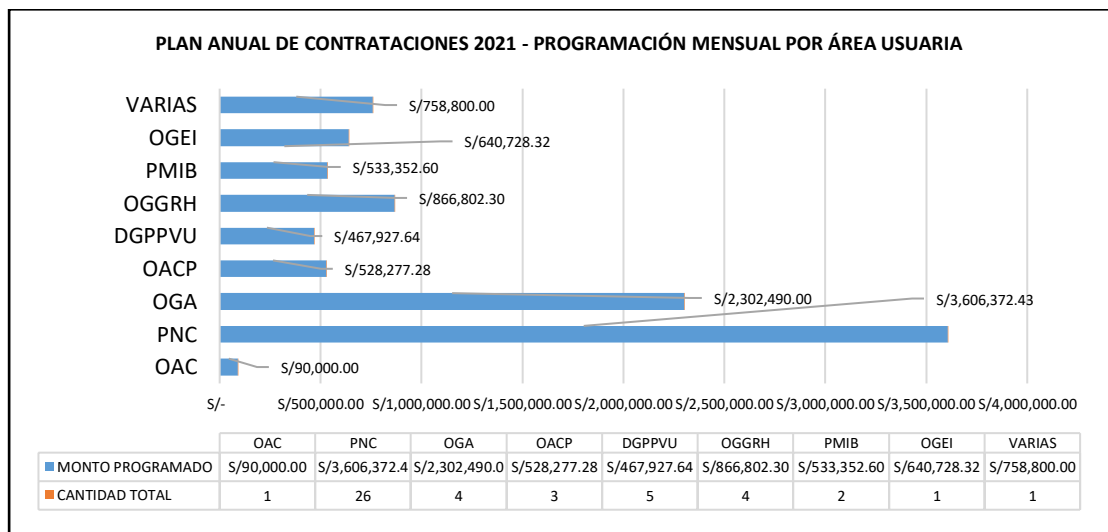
PLAN ANUAL DE CONTRATACIONES 2021 - PROGRAMACIÓN MENSUAL POR ÁREA USUARIA

VARIAS
OGEI
PMIB
OGGRH
DGPPVU
OACP
OGA
PNC
OAC

S/758,800.00
S/640,728.32
S/533,352.60
S/866,802.30
S/467,927.64
S/528,277.28
S/2,302,490.00
S/3,606,372.43
S/90,000.00

S/- S/500,000.00 S/1,000,000.00 S/1,500,000.00 S/2,000,000.00 S/2,500,000.00 S/3,000,000.00 S/3,500,000.00 S/4,000,000.00

| | OAC | PNC | OGA | OACP | DGPPVU | OGGRH | PMIB | OGEI | VARIAS |
|---|---|---|---|---|---|---|---|---|---|
| MONTO PROGRAMADO | S/90,000.00 | S/3,606,372.4 | S/2,302,490.0 | S/528,277.28 | S/467,927.64 | S/866,802.30 | S/533,352.60 | S/640,728.32 | S/758,800.00 |
| CANTIDAD TOTAL | 1 | 26 | 4 | 3 | 5 | 4 | 2 | 1 | 1 |